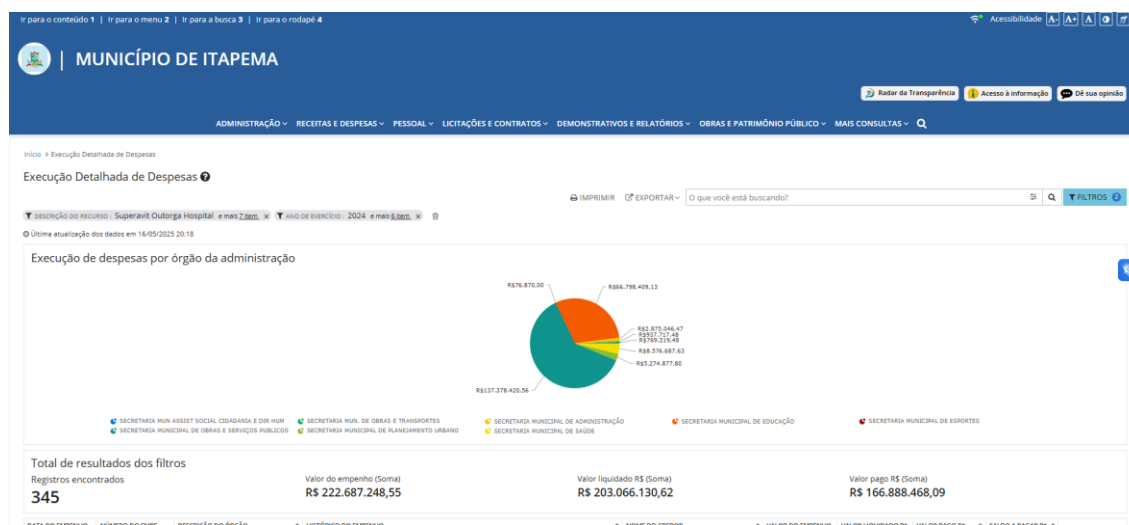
Ir para o conteúdo 1 | Ir para o menu 2 | Ir para a busca 3 | Ir para o rodapé 4

Acessibilidade A- A+ A

MUNICÍPIO DE ITAPEMA

Radar da Transparência | Acesso à informação | Dê sua opinião

ADMINISTRAÇÃO | RECEITAS E DESPESAS | PESSOAL | LICITAÇÕES E CONTRATOS | DEMONSTRATIVOS E RELATÓRIOS | OBRAS E PATRIMÔNIO PÚBLICO | MAIS CONSULTAS

Início > Execução Detalhada de Despesas

Execução Detalhada de Despesas

IMPRIMIR | EXPORTAR | O que você está buscando? | FILTROS 2

DESCRIÇÃO DO RECURSO : Superavit Outorga Hospital e mais 7 item × | ANO DE EXERCÍCIO : 2024 e mais 6 item ×

Última atualização dos dados em 16/05/2025 20:18

Execução de despesas por órgão da administração

R$76.870,00
R$66.798.409,13
R$2.875.046,47
R$937.717,48
R$769.219,48
R$8.576.687,63
R$5.274.877,80
R$137.378.420,56

SECRETARIA MUN ASSIST SOCIAL CIDADANIA E DIR HUM
SECRETARIA MUN. DE OBRAS E TRANSPORTES
SECRETARIA MUNICIPAL DE ADMINISTRAÇÃO
SECRETARIA MUNICIPAL DE EDUCAÇÃO
SECRETARIA MUNICIPAL DE ESPORTES
SECRETARIA MUNICIPAL DE OBRAS E SERVIÇOS PUBLICOS
SECRETARIA MUNICIPAL DE PLANEJAMENTO URBANO
SECRETARIA MUNICIPAL DE SAÚDE

Total de resultados dos filtros

Registros encontrados
345

Valor do empenho (Soma)
R$ 222.687.248,55

Valor liquidado R$ (Soma)
R$ 203.066.130,62

Valor pago R$ (Soma)
R$ 166.888.468,09